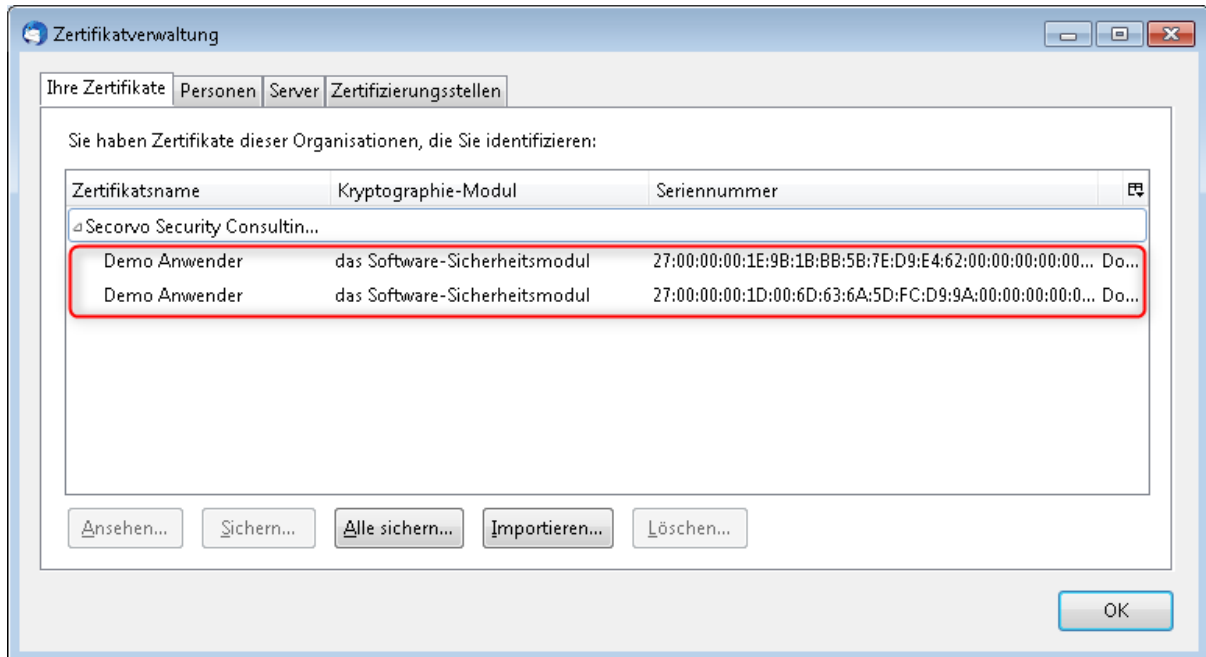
Zertifikatverwaltung

Ihre Zertifikate | Personen | Server | Zertifizierungsstellen

Sie haben Zertifikate dieser Organisationen, die Sie identifizieren:

| Zertifikatsname | Kryptographie-Modul | Seriennummer | |
|---|---|---|---|
| ⊿Secorvo Security Consultin... | | | |
| Demo Anwender | das Software-Sicherheitsmodul | 27:00:00:00:1E:9B:1B:BB:5B:7E:D9:E4:62:00:00:00:00:00... | Do... |
| Demo Anwender | das Software-Sicherheitsmodul | 27:00:00:00:1D:00:6D:63:6A:5D:FC:D9:9A:00:00:00:00:0... | Do... |

Ansehen... Sichern... Alle sichern... Importieren... Löschen...

OK